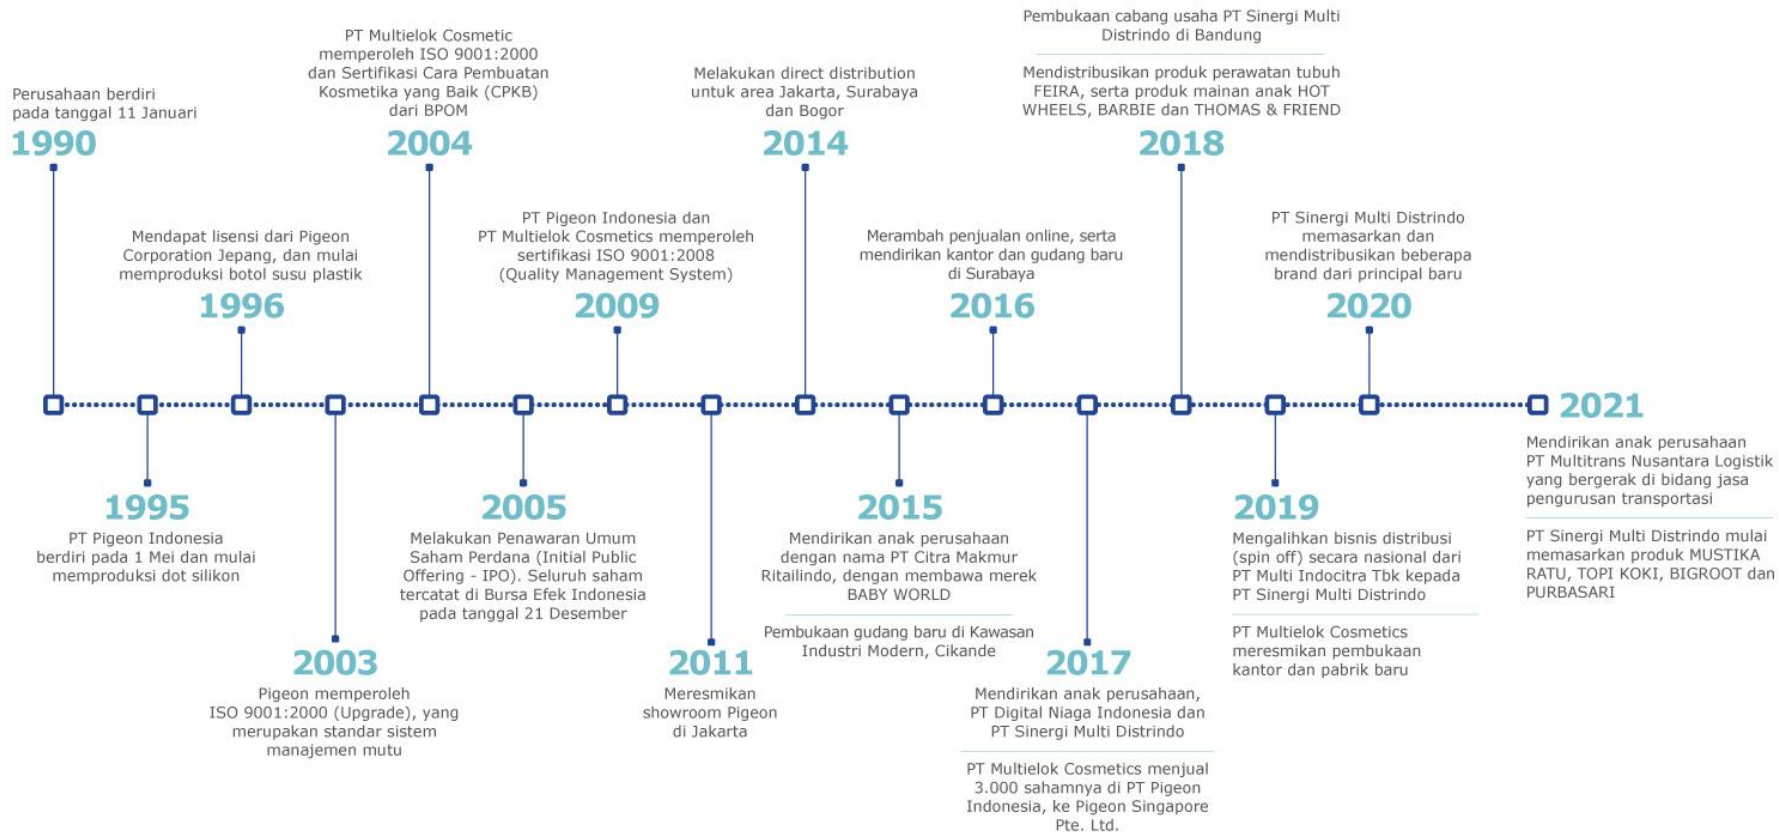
Perusahaan berdiri pada tanggal 11 Januari
1990

PT Pigeon Indonesia berdiri pada 1 Mei dan mulai memproduksi dot silikon
1995

Mendapat lisensi dari Pigeon Corporation Jepang, dan mulai memproduksi botol susu plastik
1996

2003
Pigeon memperoleh ISO 9001:2000 (Upgrade), yang merupakan standar sistem manajemen mutu

PT Multielok Cosmetic memperoleh ISO 9001:2000 dan Sertifikasi Cara Pembuatan Kosmetika yang Baik (CPKB) dari BPOM
2004

2005
Melakukan Penawaran Umum Saham Perdana (Initial Public Offering - IPO). Seluruh saham tercatat di Bursa Efek Indonesia pada tanggal 21 Desember

PT Pigeon Indonesia dan PT Multielok Cosmetics memperoleh sertifikasi ISO 9001:2008 (Quality Management System)
2009

2011
Meresmikan showroom Pigeon di Jakarta

Melakukan direct distribution untuk area Jakarta, Surabaya dan Bogor
2014

2015
Mendirikan anak perusahaan dengan nama PT Citra Makmur Ritailindo, dengan membawa merek BABY WORLD

Pembukaan gudang baru di Kawasan Industri Modern, Cikande

Merambah penjualan online, serta mendirikan kantor dan gudang baru di Surabaya
2016

2017
Mendirikan anak perusahaan, PT Digital Niaga Indonesia dan PT Sinergi Multi Distrindo

PT Multielok Cosmetics menjual 3.000 sahamnya di PT Pigeon Indonesia, ke Pigeon Singapore Pte. Ltd.

Pembukaan cabang usaha PT Sinergi Multi Distrindo di Bandung

Mendistribusikan produk perawatan tubuh FEIRA, serta produk mainan anak HOT WHEELS, BARBIE dan THOMAS & FRIEND
2018

2019
Mengalihkan bisnis distribusi (spin off) secara nasional dari PT Multi Indocitra Tbk kepada PT Sinergi Multi Distrindo

PT Multielok Cosmetics meresmikan pembukaan kantor dan pabrik baru

PT Sinergi Multi Distrindo memasarkan dan mendistribusikan beberapa brand dari principal baru
2020

2021
Mendirikan anak perusahaan PT Multitrans Nusantara Logistik yang bergerak di bidang jasa pengurusan transportasi

PT Sinergi Multi Distrindo mulai memasarkan produk MUSTIKA RATU, TOPI KOKI, BIGROOT dan PURBASARI